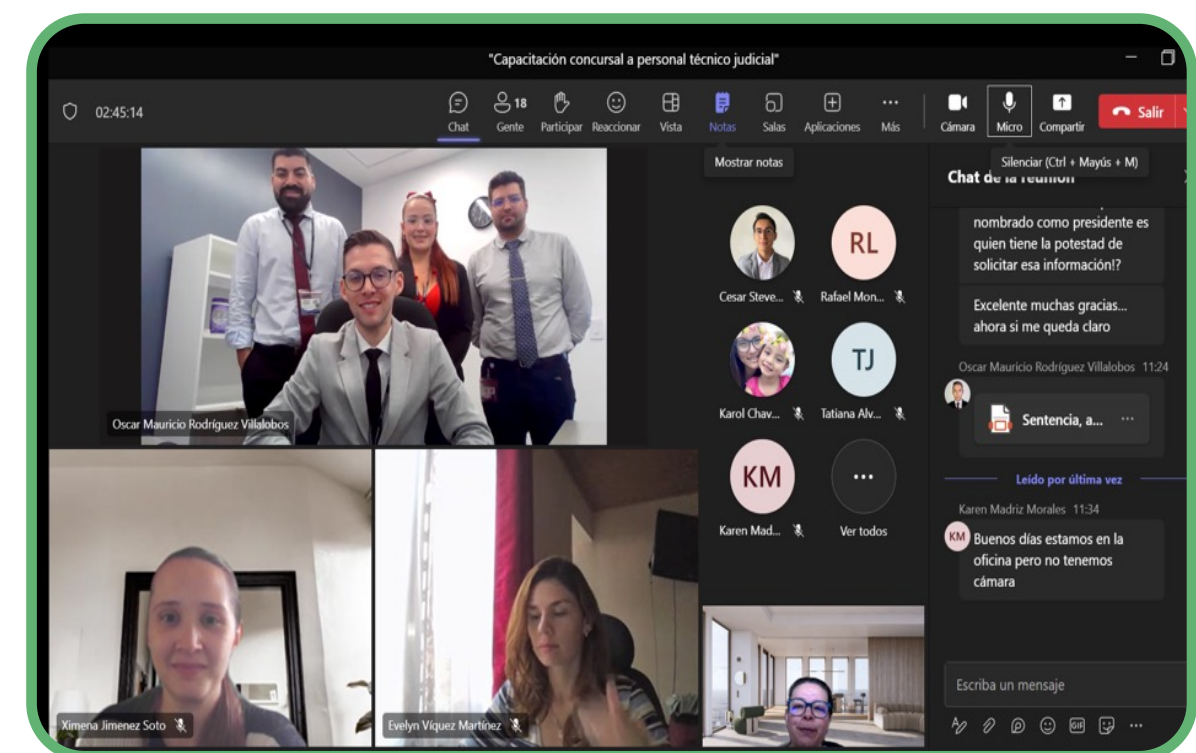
"Capacitación concursal a personal técnico judicial"

02:45:14

Chat
18 Gente
Participar
Reaccionar
Vista
Notas
Salas
Aplicaciones
Más
Cámara
Micro
Compartir
Salir

Mostrar notas

Silenciar (Ctrl + Mayús + M)

Chat de la reunión

nombrado como presidente es quien tiene la potestad de solicitar esa información!?

Excelente muchas gracias... ahora si me queda claro

Oscar Mauricio Rodríguez Villalobos 11:24

Sentencia, a...

Leído por última vez

Karen Madriz Morales 11:34

KM Buenos días estamos en la oficina pero no tenemos cámara

Escriba un mensaje

Oscar Mauricio Rodríguez Villalobos

Cesar Steve...
RL
Rafael Mon...
Karol Chav...
TJ
Tatiana Alv...
KM
Karen Mad...
Ver todos

Ximena Jimenez Soto

Evelyn Víquez Martínez